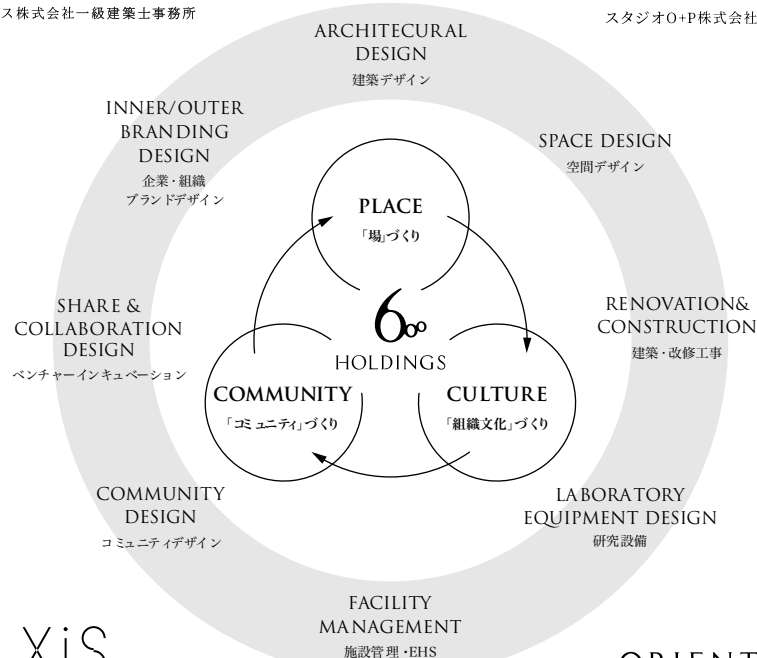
ス株式会社一級建築士事務所

スタジオO+P株式会社

ARCHITECURAL DESIGN
建築デザイン

INNER/OUTER BRANDING DESIGN
企業・組織
ブランドデザイン

SPACE DESIGN
空間デザイン

PLACE
「場」づくり

SHARE & COLLABORATION DESIGN
ベンチャーインキュベーション

RENOVATION& CONSTRUCTION
建築・改修工事

6°°
HOLDINGS

COMMUNITY
「コミュニティ」づくり

CULTURE
「組織文化」づくり

COMMUNITY DESIGN
コミュニティデザイン

LABORATORY EQUIPMENT DESIGN
研究設備

FACILITY MANAGEMENT
施設管理・EHS

XiS

ORIENT